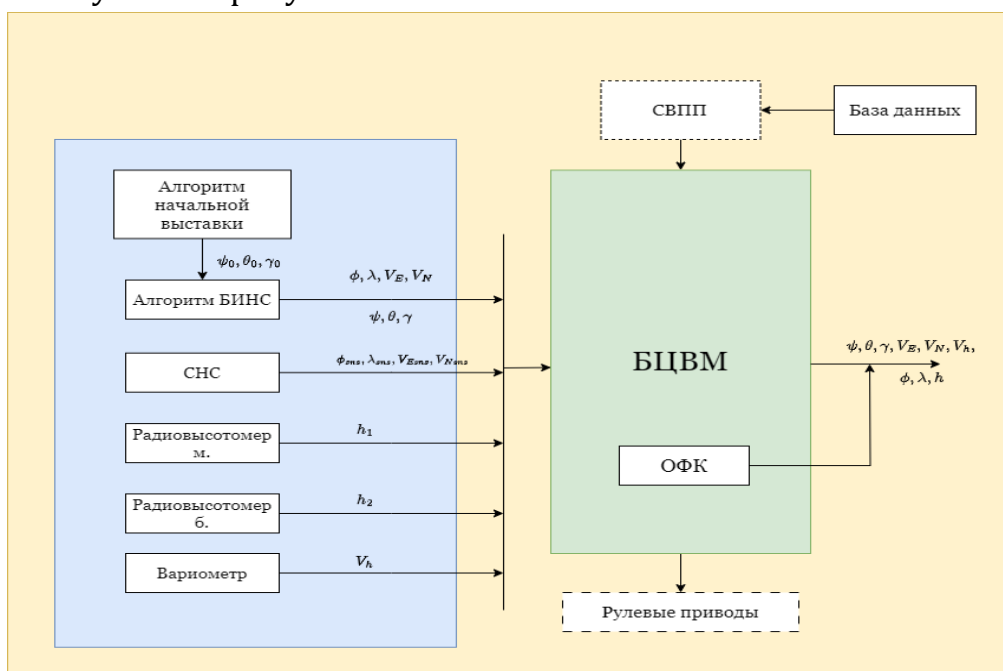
СВПП

База данных

Алгоритм начальной выставки

$\psi_0, \theta_0, \gamma_0$

Алгоритм БИНС

$\phi, \lambda, V_E, V_N$

$\psi, \theta, \gamma$

СНС

$\phi_{sns}, \lambda_{sns}, V_{Esns}, V_{Nsns}$

Радиовысотомер м.

$h_1$

Радиовысотомер б.

$h_2$

Вариометр

$V_h$

БЦВМ

ОФК

$\psi, \theta, \gamma, V_E, V_N, V_h,$
$\phi, \lambda, h$

Рулевые приводы